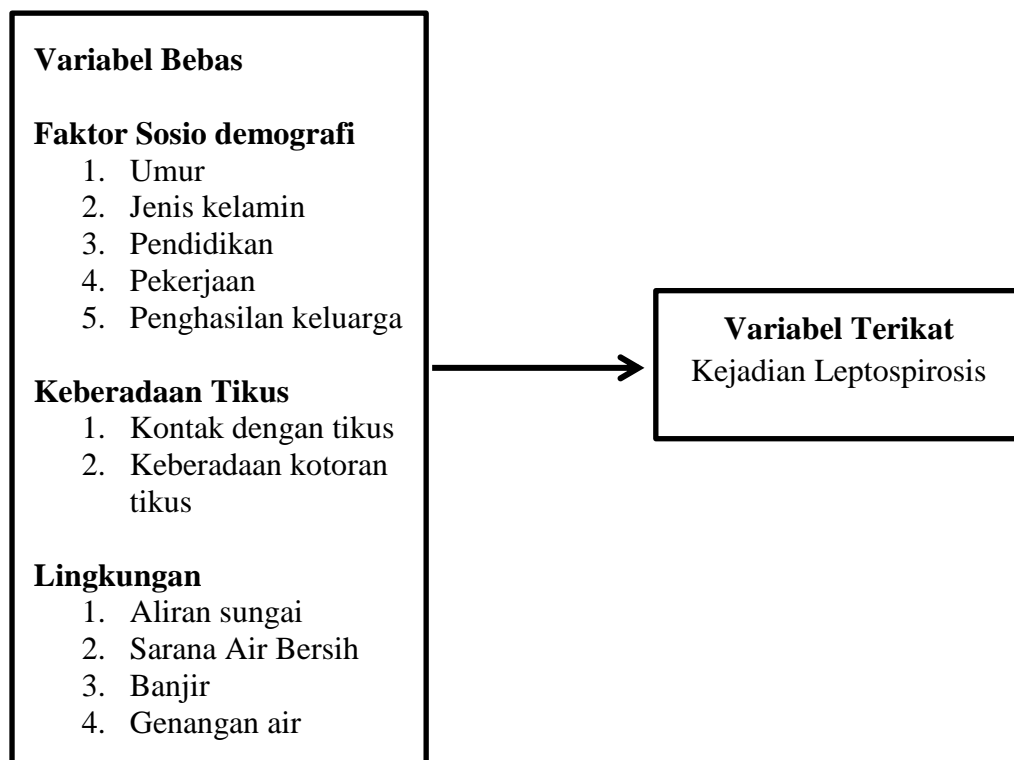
Variabel Bebas

Faktor Sosio demografi
1. Umur
2. Jenis kelamin
3. Pendidikan
4. Pekerjaan
5. Penghasilan keluarga

Keberadaan Tikus
1. Kontak dengan tikus
2. Keberadaan kotoran tikus

Lingkungan
1. Aliran sungai
2. Sarana Air Bersih
3. Banjir
4. Genangan air

Variabel Terikat
Kejadian Leptospirosis